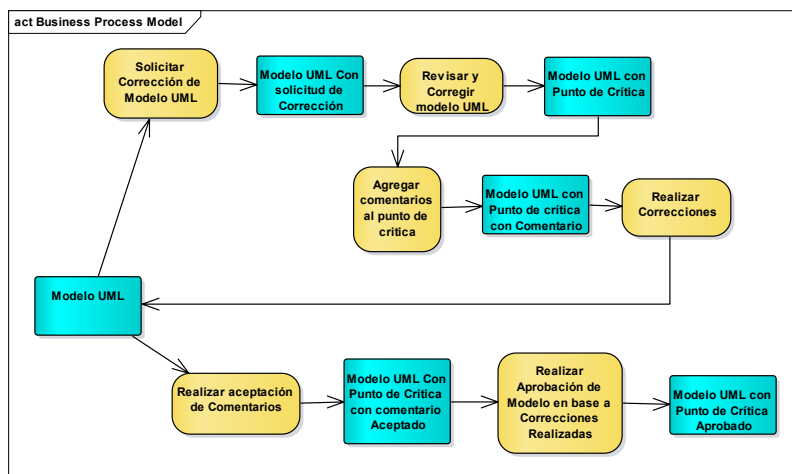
act Business Process Model

Solicitar Corrección de Modelo UML

Modelo UML Con solicitud de Corrección

Revisar y Corregir modelo UML

Modelo UML con Punto de Crítica

Agregar comentarios al punto de critica

Modelo UML con Punto de crítica con Comentario

Realizar Correcciones

Modelo UML

Realizar aceptación de Comentarios

Modelo UML Con Punto de Crítica con comentario Aceptado

Realizar Aprobación de Modelo en base a Correcciones Realizadas

Modelo UML con Punto de Crítica Aprobado